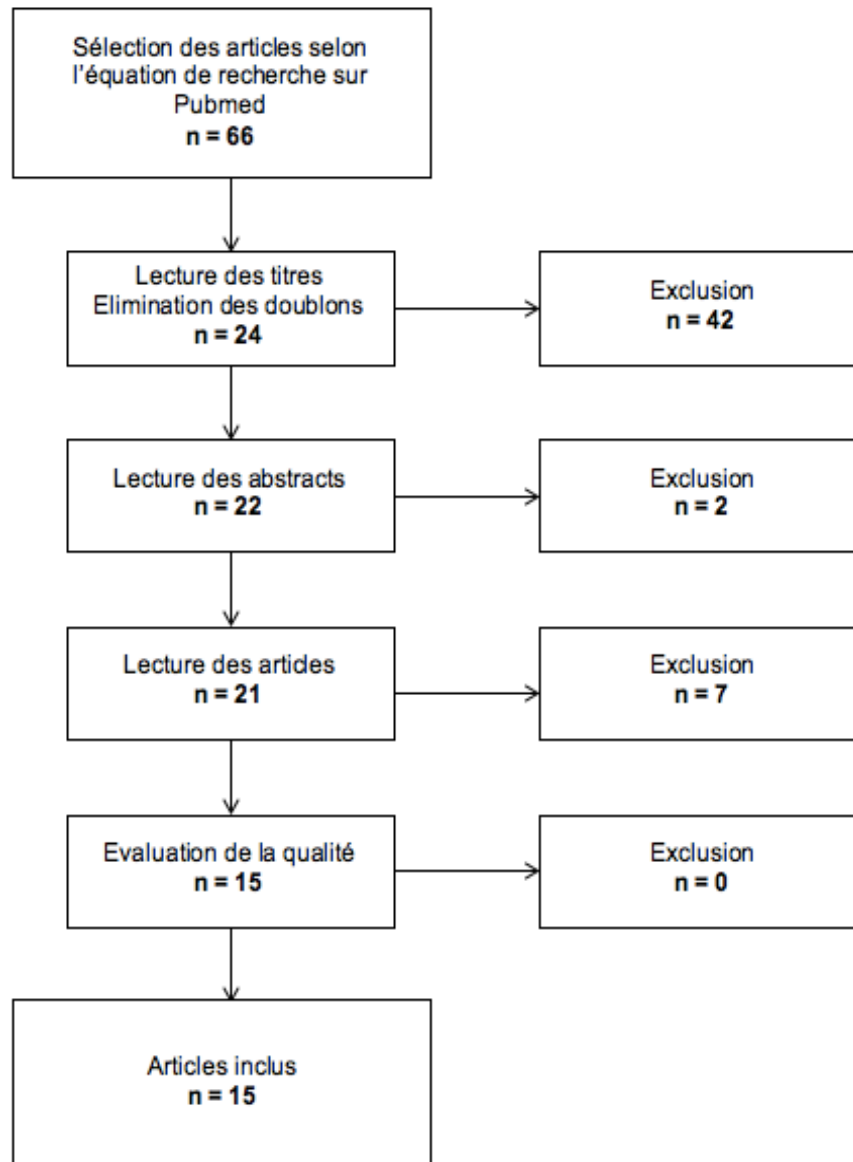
Sélection des articles selon l'équation de recherche sur Pubmed
**n = 66**

Lecture des titres
Elimination des doublons
**n = 24**

Exclusion
**n = 42**

Lecture des abstracts
**n = 22**

Exclusion
**n = 2**

Lecture des artides
**n = 21**

Exclusion
**n = 7**

Evaluation de la qualité
**n = 15**

Exclusion
**n = 0**

Articles inclus
**n = 15**